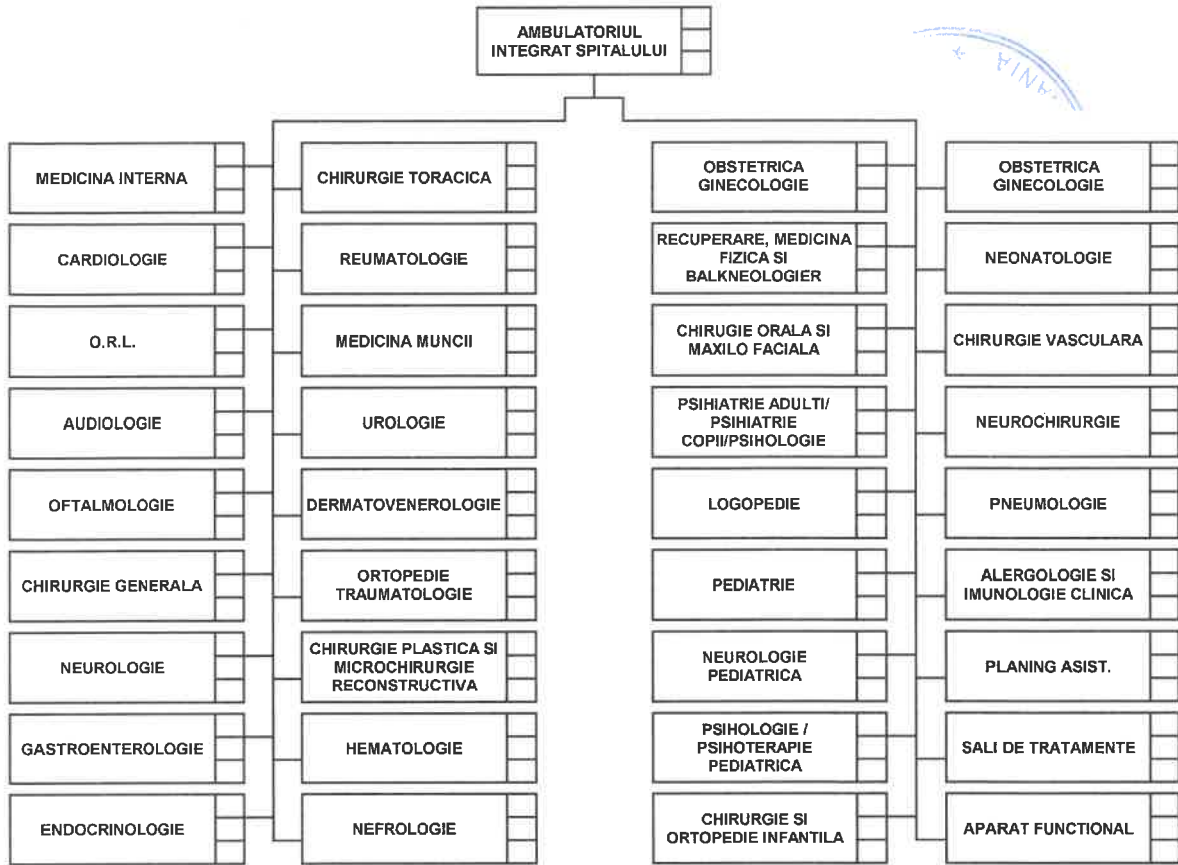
AMBULATORIUL INTEGRAT SPITALULUI

MEDICINA INTERNA

CARDIOLOGIE

O.R.L.

AUDIOLOGIE

OFTALMOLOGIE

CHIRURGIE GENERALA

NEUROLOGIE

GASTROENTEROLOGIE

ENDOCRINOLOGIE

CHIRURGIE TORACICA

REUMATOLOGIE

MEDICINA MUNCII

UROLOGIE

DERMATOVENEROLOGIE

ORTOPEDIE TRAUMATOLOGIE

CHIRURGIE PLASTICA SI MICROCHIRURGIE RECONSTRUCTIVA

HEMATOLOGIE

NEFROLOGIE

OBSTETRICA GINECOLOGIE

RECUPERARE, MEDICINA FIZICA SI BALKNEOLOGIER

CHIRURGIE ORALA SI MAXILO FACIALA

PSIHIATRIE ADULTI/ PSIHIATRIE COPII/PSIHOLOGIE

LOGOPEDIE

PEDIATRIE

NEUROLOGIE PEDIATRICA

PSIHOLOGIE / PSIHOTERAPIE PEDIATRICA

CHIRURGIE SI ORTOPEDIE INFANTILA

OBSTETRICA GINECOLOGIE

NEONATOLOGIE

CHIRURGIE VASCULARA

NEUROCHIRURGIE

PNEUMOLOGIE

ALERGOLOGIE SI IMUNOLOGIE CLINICA

PLANING ASIST.

SALI DE TRATAMENTE

APARAT FUNCTIONAL